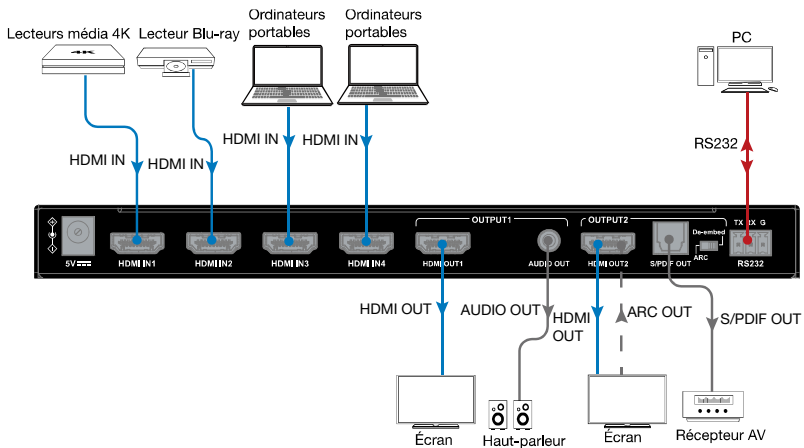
Lecteurs média 4K
Lecteur Blu-ray
Ordinateurs portables
Ordinateurs portables
PC
4K
HDMI IN
HDMI IN
HDMI IN
HDMI IN
RS232
OUTPUT1
OUTPUT2
TX RX G
De-embed
ARC
5V
HDMI IN1
HDMI IN2
HDMI IN3
HDMI IN4
HDMI OUT1
AUDIO OUT
HDMI OUT2
S/PDIF OUT
RS232
HDMI OUT
AUDIO OUT
HDMI OUT
ARC OUT
S/PDIF OUT
Écran
Haut-parleur
Écran
Récepteur AV